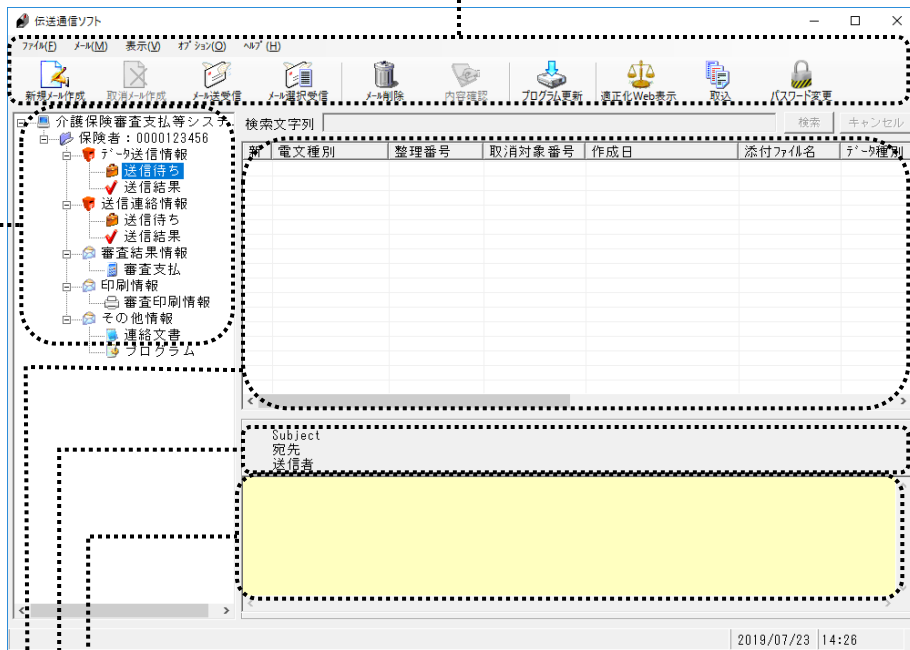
伝送通信ソフト

ﾌｧｲﾙ(F) ﾒｰﾙ(M) 表示(V) ｵﾌﾟｼｮﾝ(O) ﾍﾙﾌﾟ(H)

新規ﾒｰﾙ作成 取消ﾒｰﾙ作成 ﾒｰﾙ送受信 ﾒｰﾙ選択受信 ﾒｰﾙ削除 内容確認 ﾌﾟﾛｸﾞﾗﾑ更新 適正化Web表示 取込 ﾊﾟｽﾜｰﾄﾞ変更

介護保険審査支払等システ
保険者：0000123456
ﾃﾞｰﾀ送信情報
送信待ち
送信結果
送信連絡情報
送信待ち
送信結果
審査結果情報
審査支払
印刷情報
審査印刷情報
その他情報
連絡文書
プログラム

検索文字列 検索 キャンセル

| 新 | 電文種別 | 整理番号 | 取消対象番号 | 作成日 | 添付ﾌｧｲﾙ名 | ﾃﾞｰﾀ種別 |
|---|---|---|---|---|---|---|

Subject
宛先
送信者

2019/07/23 14:26